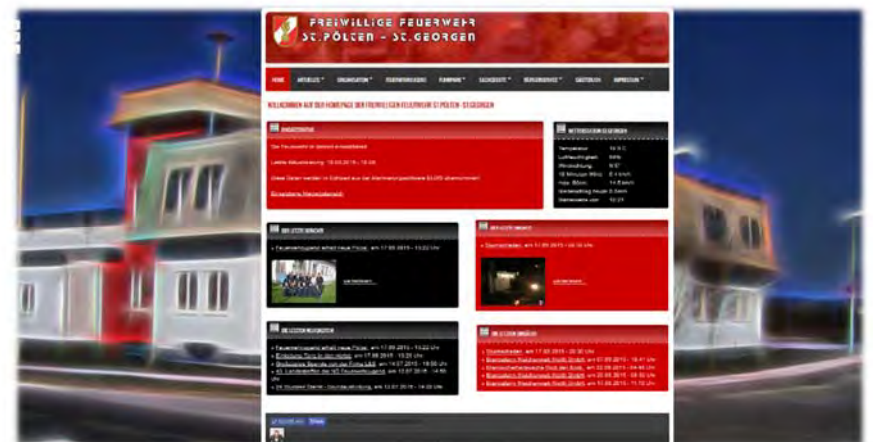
FREIWILLIGE FEUERWEHR
ST. PÖLTEN - ST. GEORGEN

HOME | AKTUELLES | ORGANISATION | FEUERWEHRHAUS | FUHRPARK | SACHGEBIETE | BÜRGERSERVICE | GÄSTEBUCH | IMPRESSUM

WILLKOMMEN AUF DER HOMEPAGE DER FREIWILLIGEN FEUERWEHR ST. PÖLTEN - ST. GEORGEN

EINSATZSTATUS

Die Feuerwehr ist derzeit einsatzbereit

Letzte Aktualisierung: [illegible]

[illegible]

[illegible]

WETTERSTATION ST. GEORGEN

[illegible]

DER LETZTE BERICHT

Feuerwehrjugend erhält neue Polos, am 17.09.2015 - 13:22 Uhr

DER LETZTE EINSATZ

Sturmschaden, am 17.09.2015 - 20:30 Uhr

DIE LETZTEN NEUIGKEITEN

Feuerwehrjugend erhält neue Polos, am 17.09.2015 - 13:22 Uhr
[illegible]
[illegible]
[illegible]
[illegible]

DIE LETZTEN EINSÄTZE

Sturmschaden, am 17.09.2015 - 20:30 Uhr
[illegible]
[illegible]
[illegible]
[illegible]